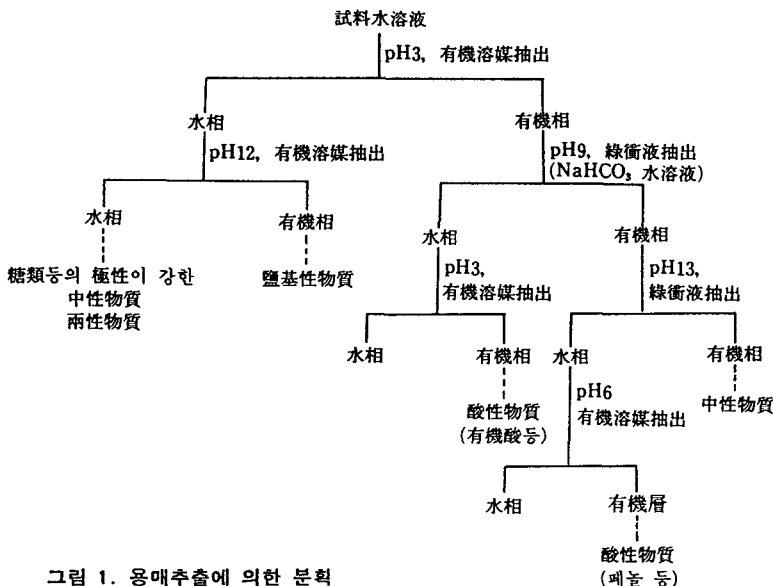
試料水溶液

pH3, 有機溶媒抽出

水相

有機相

pH12, 有機溶媒抽出

pH9, 緩衝液抽出 ($NaHCO_3$ 水溶液)

水相

有機相

糖類등의 極性이 강한 中性物質 兩性物質

鹽基性物質

水相

有機相

pH3, 有機溶媒抽出

pH13, 緩衝液抽出

水相

有機相

水相

有機相

酸性物質 (有機酸등)

pH6 有機溶媒抽出

中性物質

水相

有機層

酸性物質 (페놀 등)

그림 1. 용매추출에 의한 분획